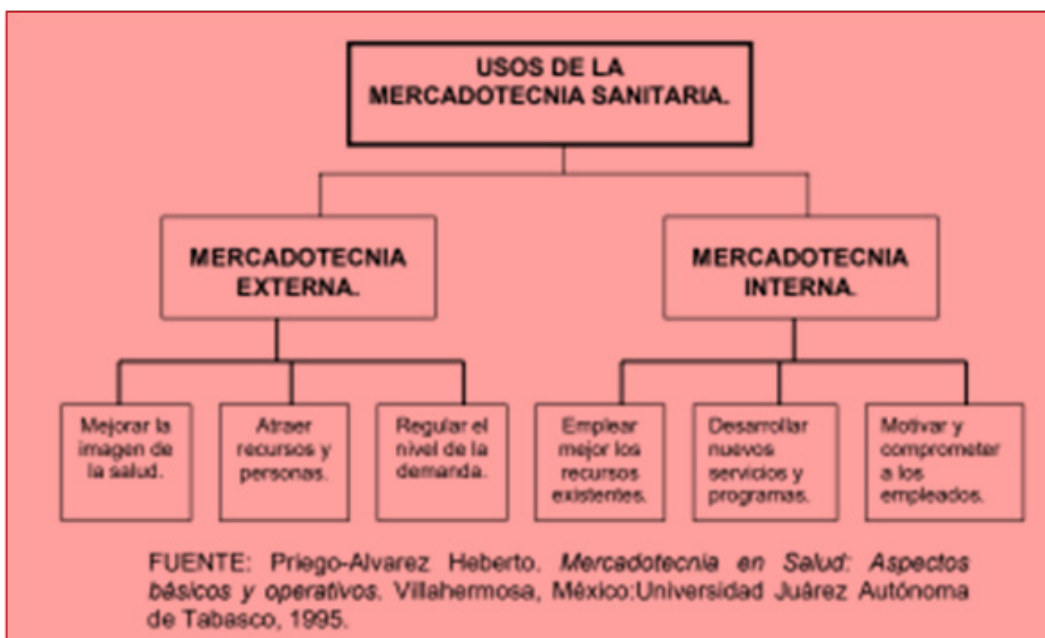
USOS DE LA MERCADOTECNIA SANITARIA.

MERCADOTECNIA EXTERNA.

MERCADOTECNIA INTERNA.

Mejorar la imagen de la salud.

Atraer recursos y personas.

Regular el nivel de la demanda.

Emplear mejor los recursos existentes.

Desarrollar nuevos servicios y programas.

Motivar y comprometer a los empleados.

FUENTE: Priego-Alvarez Heberto. Mercadotecnia en Salud: Aspectos básicos y operativos. Villahermosa, México:Universidad Juárez Autónoma de Tabasco, 1995.